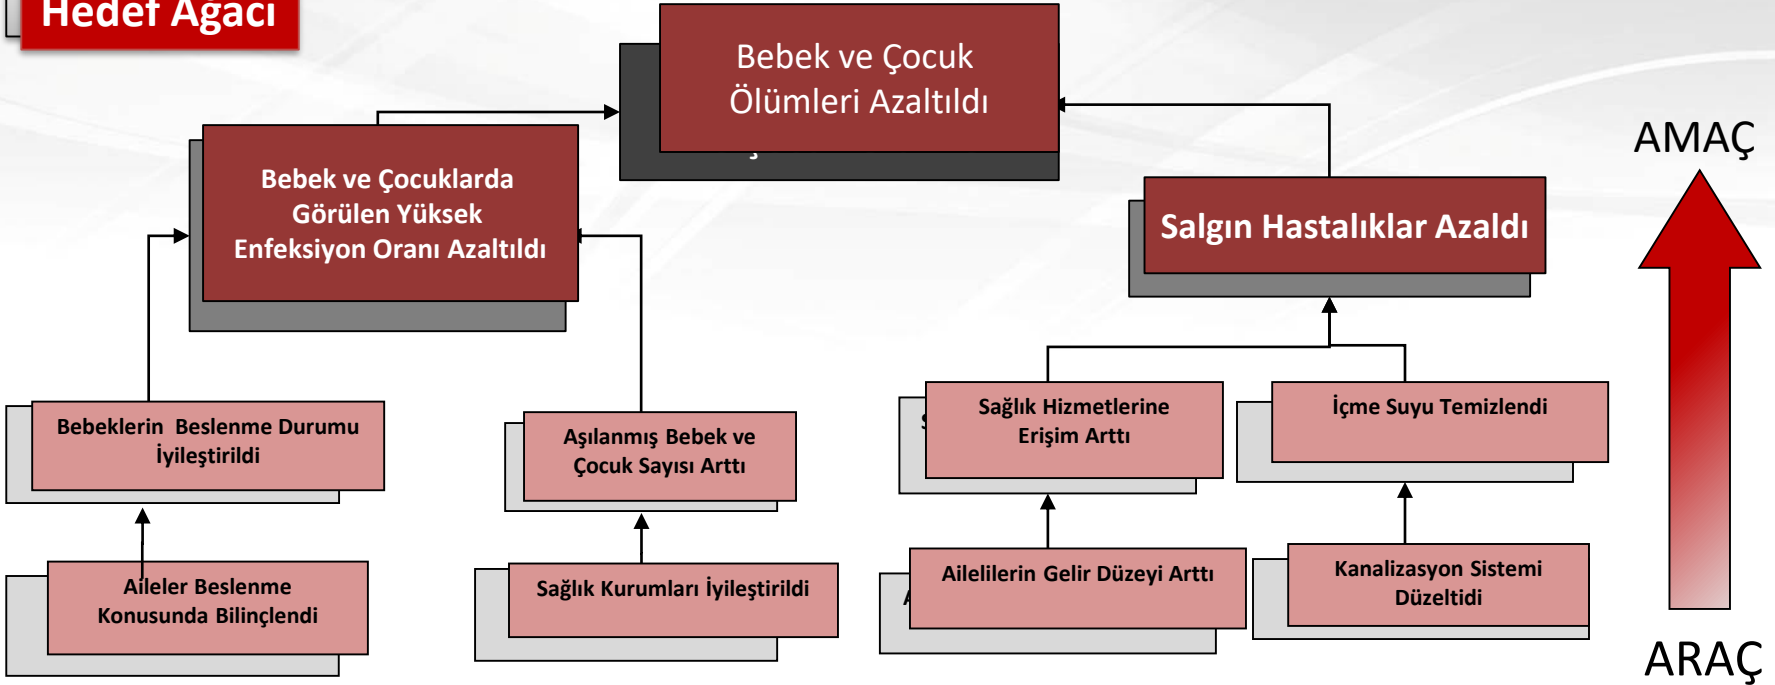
Hedef Ağacı

Bebek ve Çocuk Ölümleri Azaltıldı

Bebek ve Çocuklarda Görülen Yüksek Enfeksiyon Oranı Azaltıldı

Salgın Hastalıklar Azaldı

AMAÇ

Bebeklerin Beslenme Durumu İyileştirildi

Aşılanmış Bebek ve Çocuk Sayısı Arttı

Sağlık Hizmetlerine Erişim Arttı

İçme Suyu Temizlendi

Aileler Beslenme Konusunda Bilinçlendi

Sağlık Kurumları İyileştirildi

Ailelilerin Gelir Düzeyi Arttı

Kanalizasyon Sistemi Düzeltidi

ARAÇ